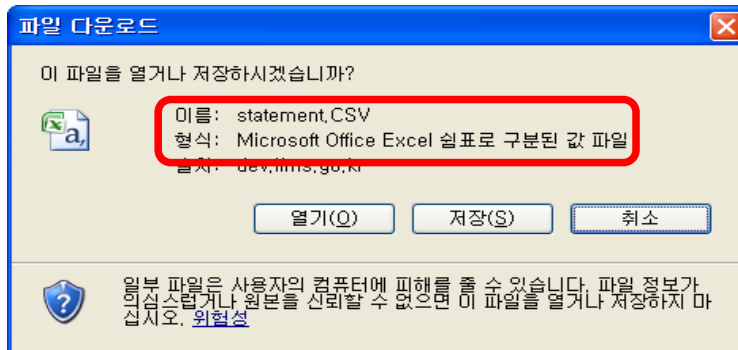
파일 다운로드

이 파일을 열거나 저장하시겠습니까?

이름: statement.CSV
형식: Microsoft Office Excel 쉼표로 구분된 값 파일
출처: dev.ilms.go.kr

열기(O) 저장(S) 취소

일부 파일은 사용자의 컴퓨터에 피해를 줄 수 있습니다. 파일 정보가 의심스럽거나 원본을 신뢰할 수 없으면 이 파일을 열거나 저장하지 마십시오. 위험성